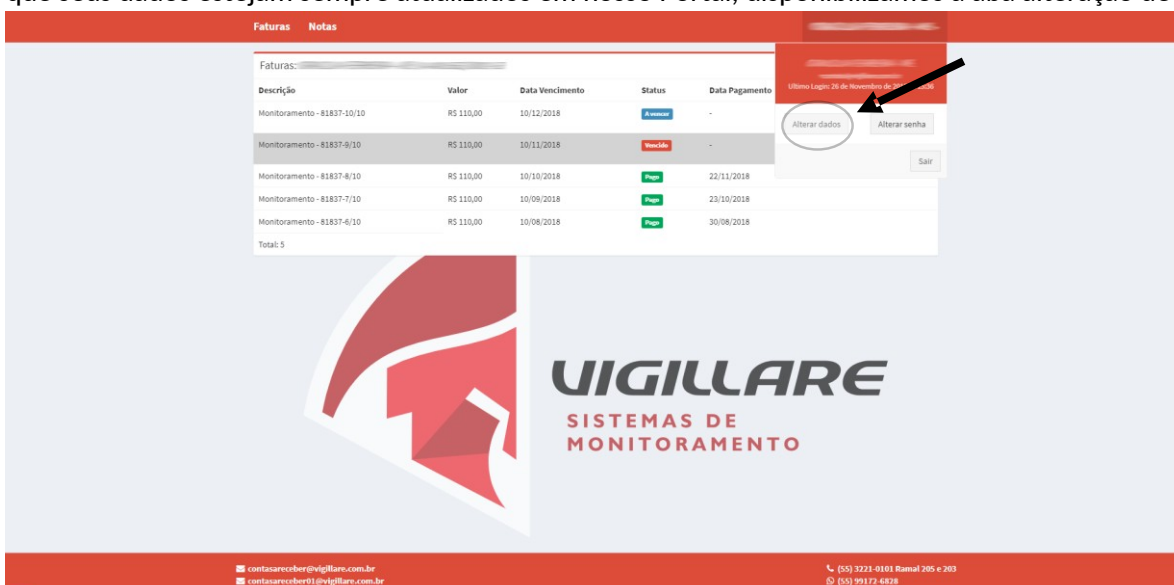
que seus dados estejam sempre atualizados em nosso Portal, disponibilizamos a aba alteração de

Faturas Notas

Faturas: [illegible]

| Descrição | Valor | Data Vencimento | Status | Data Pagamento |
|---|---|---|---|---|
| Monitoramento - 81837-10/10 | R$ 110,00 | 10/12/2018 | A vencer | - |
| Monitoramento - 81837-9/10 | R$ 110,00 | 10/11/2018 | Vencido | - |
| Monitoramento - 81837-8/10 | R$ 110,00 | 10/10/2018 | Pago | 22/11/2018 |
| Monitoramento - 81837-7/10 | R$ 110,00 | 10/09/2018 | Pago | 23/10/2018 |
| Monitoramento - 81837-6/10 | R$ 110,00 | 10/08/2018 | Pago | 30/08/2018 |

Total: 5

Último Login: 26 de Novembro de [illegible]:36

Alterar dados Alterar senha

Sair

VIGILLARE
SISTEMAS DE MONITORAMENTO

contasareceber@vigillare.com.br
contasareceber01@vigillare.com.br

(55) 3221-0101 Ramal 205 e 203
(55) 99172-6828